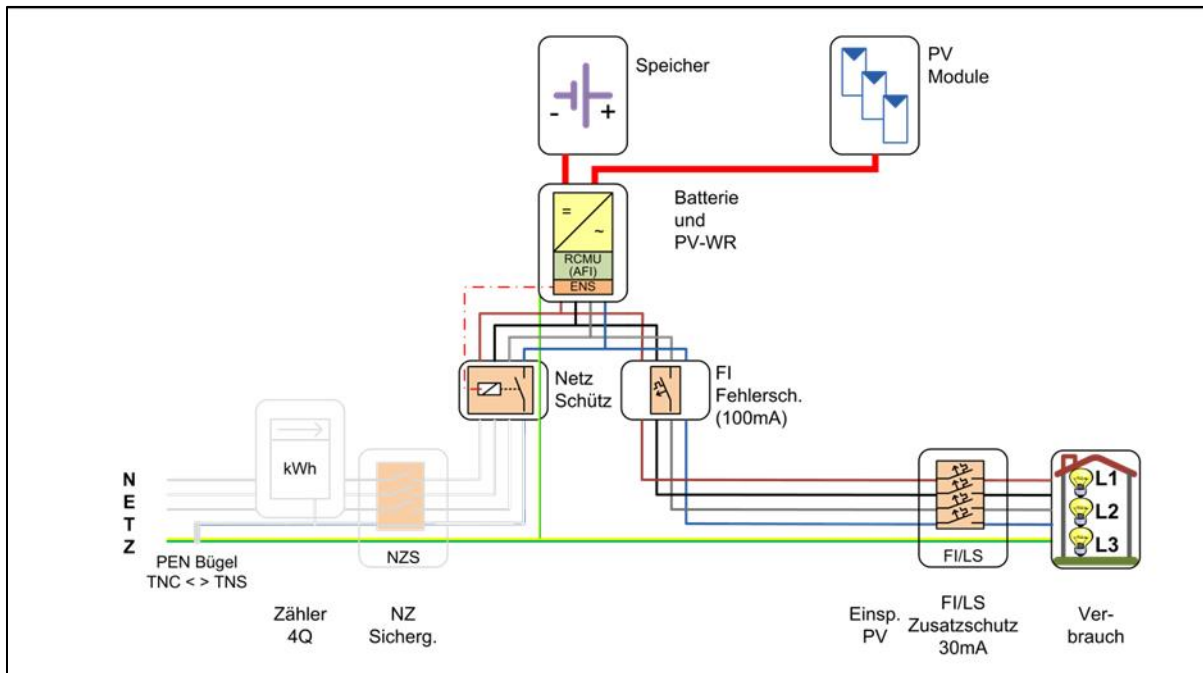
Speicher

- +

PV Module

=

~

RCMU (AFI)

ENS

Batterie und PV-WR

Netz Schütz

FI Fehlersch. (100mA)

kWh

N
E
T
Z

PEN Bügel TNC < > TNS

NZS

FI/LS

L1

L2

L3

Zähler 4Q

NZ Sicherg.

Einsp. PV

FI/LS Zusatzschutz 30mA

Verbrauch